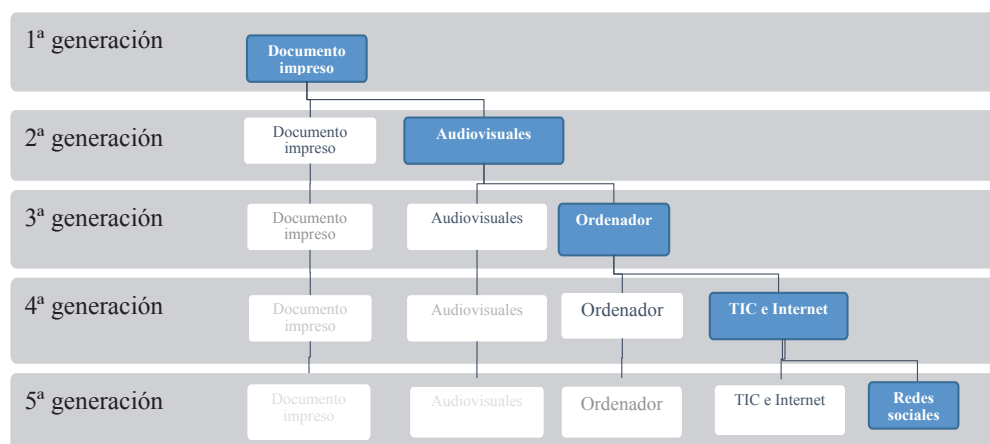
1ª generación

Documento impreso

2ª generación

Documento impreso

Audiovisuales

3ª generación

Documento impreso

Audiovisuales

Ordenador

4ª generación

Documento impreso

Audiovisuales

Ordenador

TIC e Internet

5ª generación

Documento impreso

Audiovisuales

Ordenador

TIC e Internet

Redes sociales